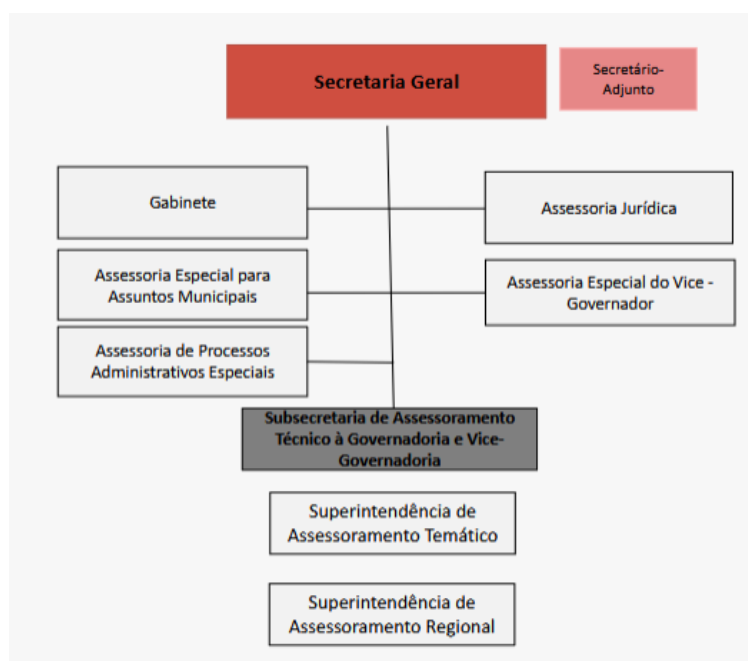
Secretaria Geral

Secretário-Adjunto

Gabinete

Assessoria Jurídica

Assessoria Especial para Assuntos Municipais

Assessoria Especial do Vice - Governador

Assessoria de Processos Administrativos Especiais

Subsecretaria de Assessoramento Técnico à Governadoria e Vice-Governadoria

Superintendência de Assessoramento Temático

Superintendência de Assessoramento Regional